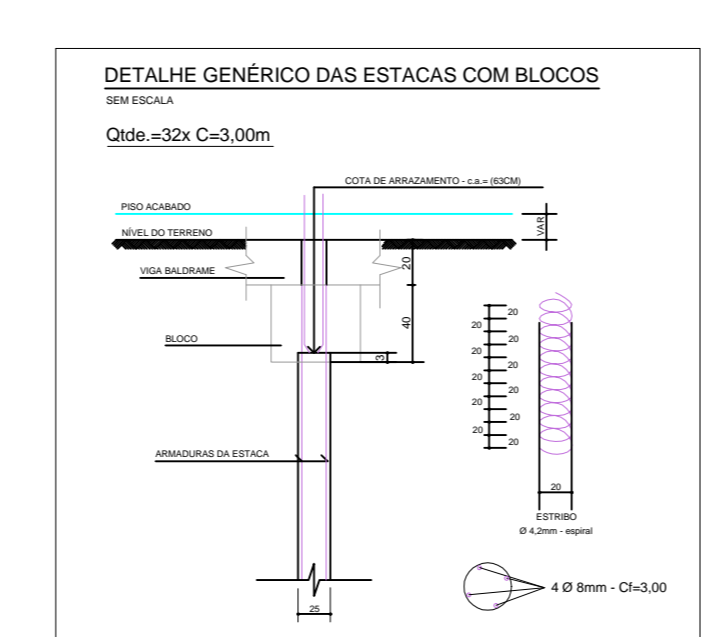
DETALHE GENÉRICO DAS ESTACAS COM BLOCOS
SEM ESCALA

Qtde.=32x C=3,00m

COTA DE ARRAZAMENTO - c.a.= (63CM)

PISO ACABADO

NÍVEL DO TERRENO

VAR

VIGA BALDRAME

20

40

BLOCO

3

ARMADURAS DA ESTACA

20 20 20 20 20 20 20 20 20 20 20 20

20

ESTRIBO
Ø 4,2mm - espiral

4 Ø 8mm - Cf=3,00

25